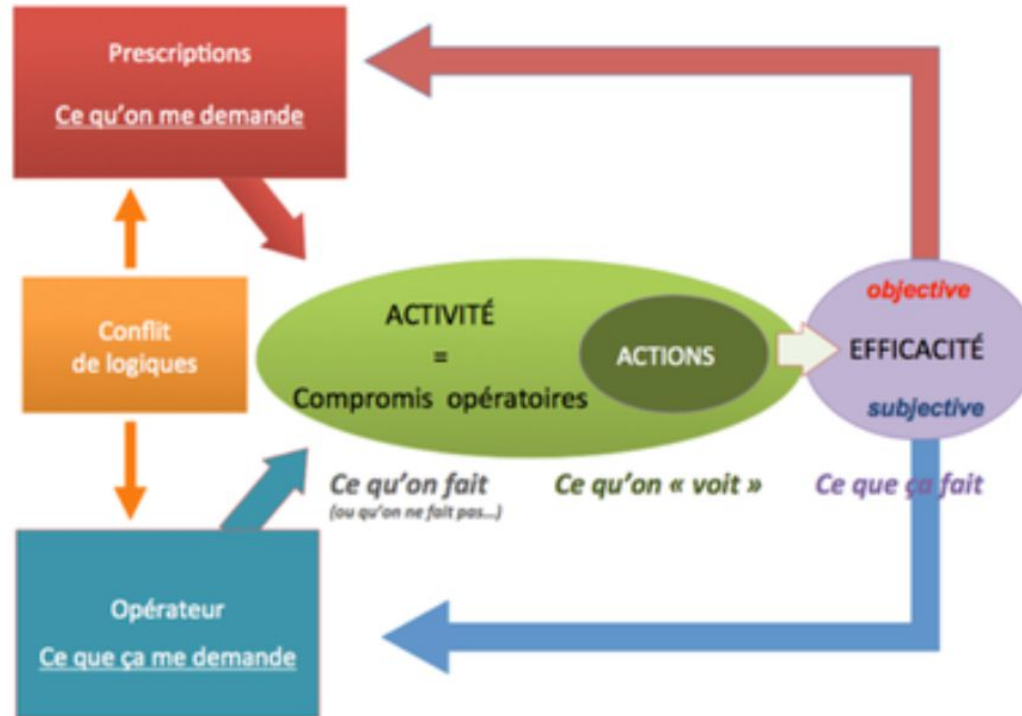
Prescriptions

Ce qu'on me demande

Conflit de logiques

ACTIVITÉ = Compromis opératoires

ACTIONS

objective

EFFICACITÉ

subjective

Ce qu'on fait
(ou qu'on ne fait pas…)

Ce qu'on « voit »

Ce que ça fait

Opérateur

Ce que ça me demande